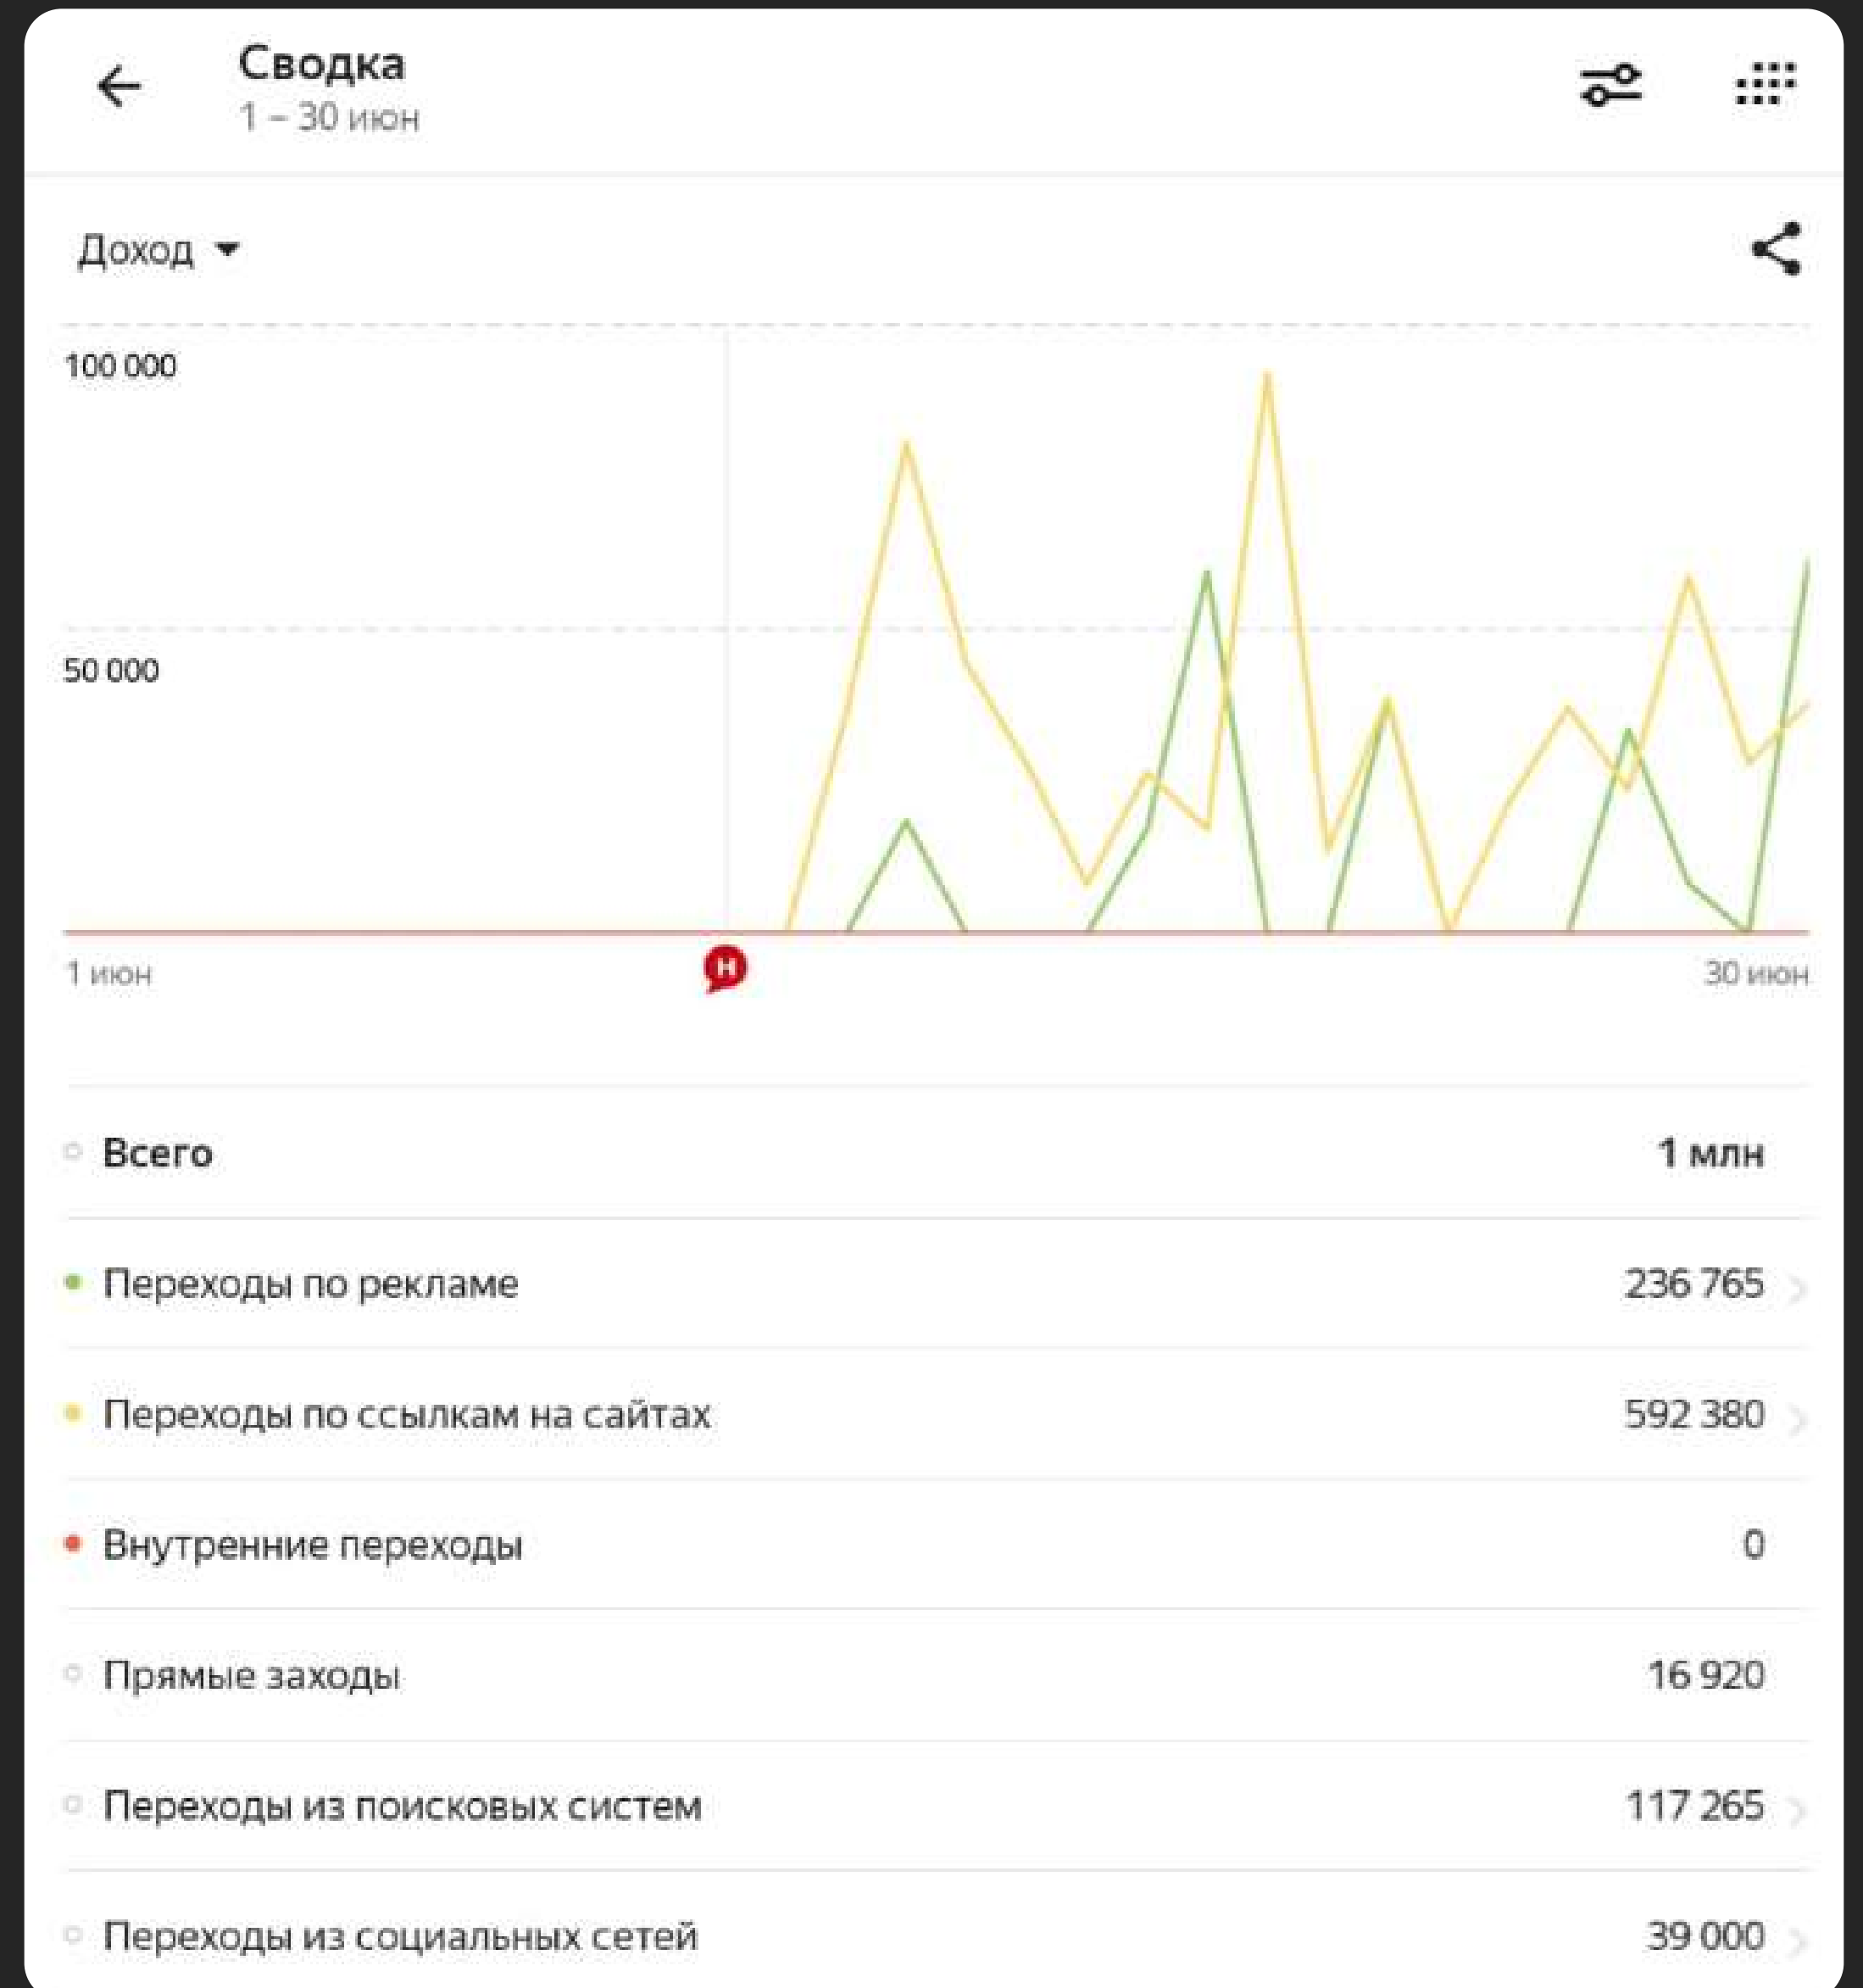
Сводка
1 – 30 июн

Доход

100 000

50 000

1 июн
Н
30 июн

Всего 1 млн

Переходы по рекламе 236 765

Переходы по ссылкам на сайтах 592 380

Внутренние переходы 0

Прямые заходы 16 920

Переходы из поисковых систем 117 265

Переходы из социальных сетей 39 000